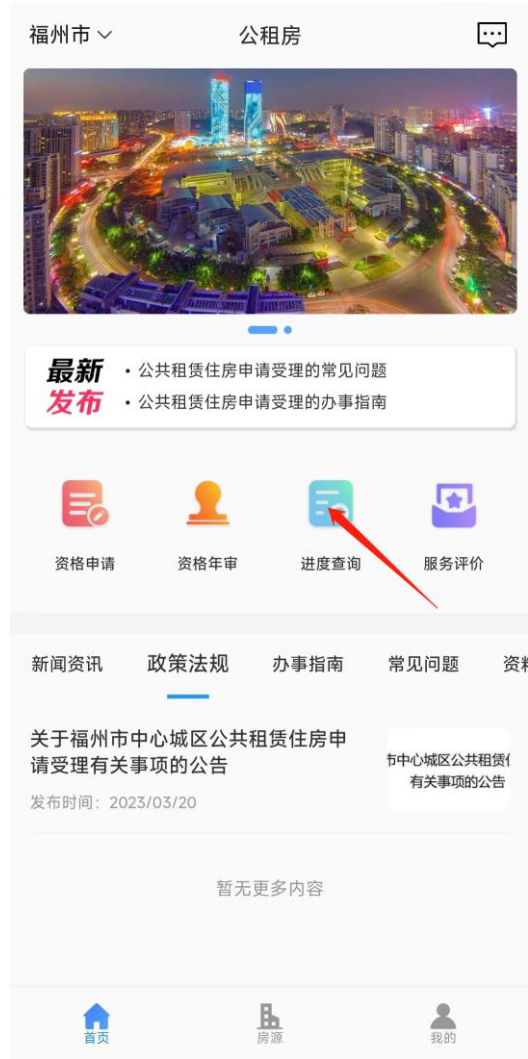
福州市 ∨

公租房

最新发布

• 公共租赁住房申请受理的常见问题

• 公共租赁住房申请受理的办事指南

资格申请

资格年审

进度查询

服务评价

新闻资讯

政策法规

办事指南

常见问题

资料

关于福州市中心城区公共租赁住房申请受理有关事项的公告

发布时间：2023/03/20

市中心城区公共租赁住 有关事项的公告

暂无更多内容

首页

房源

我的